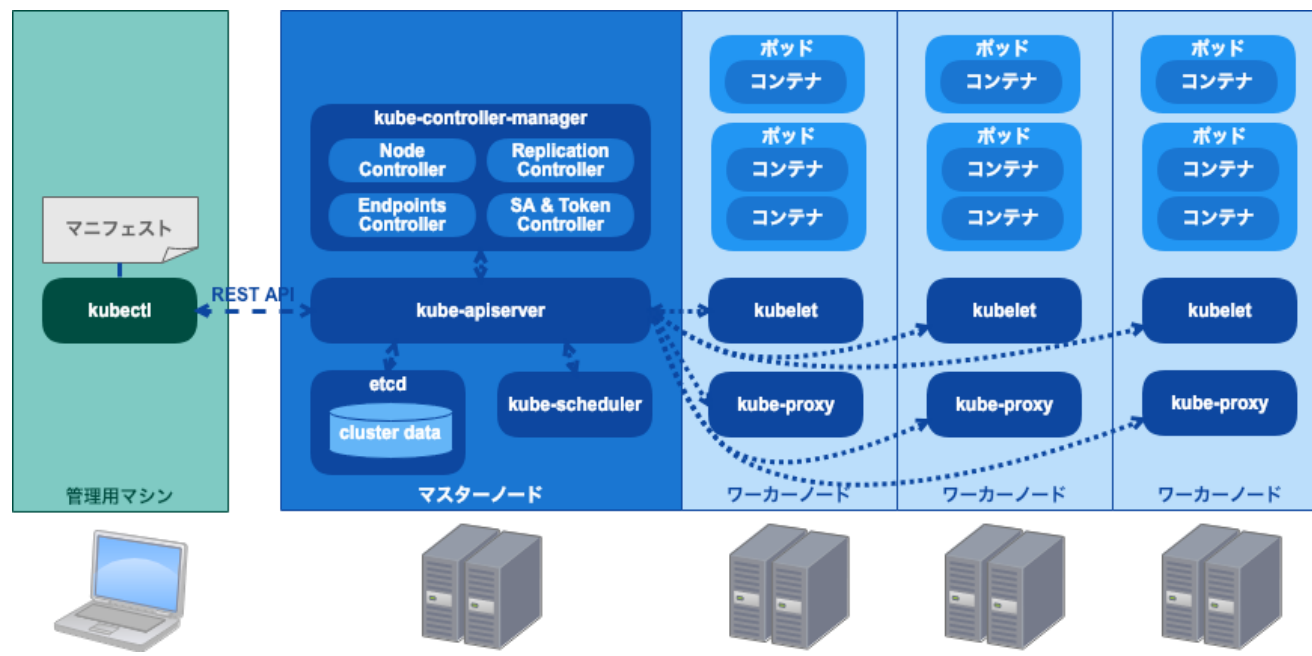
マニフェスト

kubectl

REST API

管理用マシン

kube-controller-manager

Node Controller

Replication Controller

Endpoints Controller

SA & Token Controller

kube-apiserver

etcd

cluster data

kube-scheduler

マスターノード

ポッド
コンテナ

ポッド
コンテナ
コンテナ

kubelet

kube-proxy

ワーカーノード

ポッド
コンテナ

ポッド
コンテナ
コンテナ

kubelet

kube-proxy

ワーカーノード

ポッド
コンテナ

ポッド
コンテナ
コンテナ

kubelet

kube-proxy

ワーカーノード